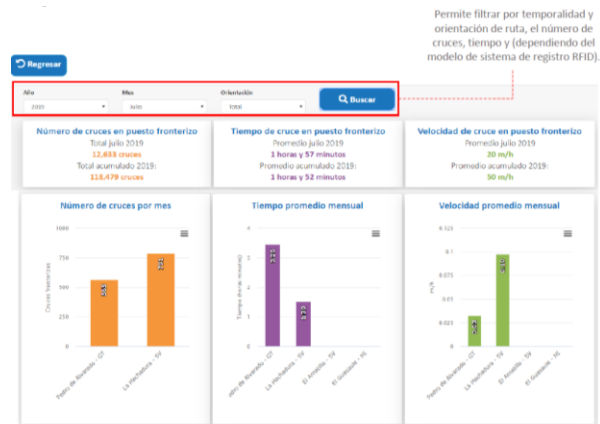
Permite filtrar por temporalidad y orientación de ruta, el número de cruces, tiempo y (dependiendo del modelo de sistema de registro RFID).

Regresar

Año
2019

Mes
Julio

Orientación
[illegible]

Buscar

Número de cruces en puesto fronterizo
Total julio 2019
12,888 cruces
Total acumulado 2019:
118,479 cruces

Tiempo de cruce en puesto fronterizo
Promedio julio 2019
1 horas y 57 minutos
Promedio acumulado 2019:
1 horas y 52 minutos

Velocidad de cruce en puesto fronterizo
Promedio julio 2019
20 m/h
Promedio acumulado 2019:
50 m/h

Número de cruces por mes

1000
750
500
250
0

Cruces fronterizos

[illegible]
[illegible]

Pedro de Alvarado - GT
La Hachadura - SV

Tiempo promedio mensual

Tiempo (horas:minutos)

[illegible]
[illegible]

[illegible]edro de Alvarado - GT
La Hachadura - SV
El Amatillo - SV
El Guasaule - NI

Velocidad promedio mensual

0.125
0.1
0.075
0.05
0.025
0

m/h

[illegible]
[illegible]

Pedro de Alvarado - GT
La Hachadura - SV
El Amatillo - SV
El Guasaule - NI